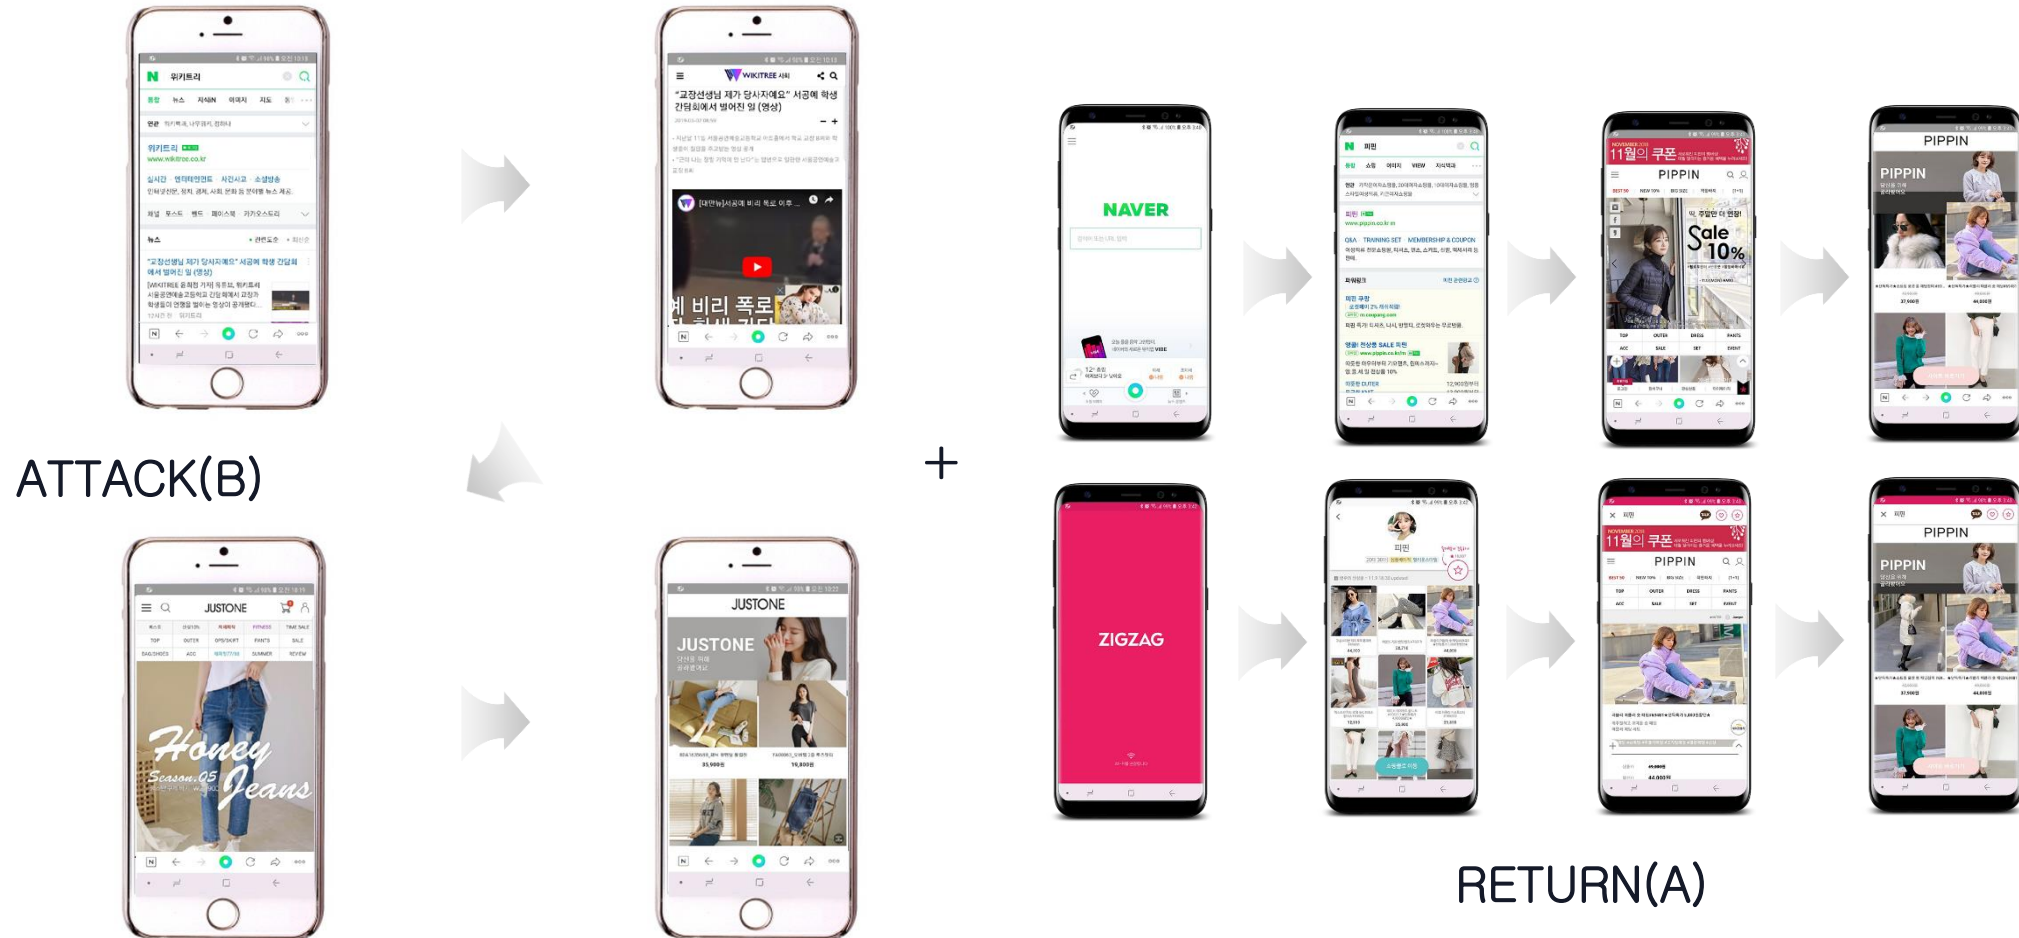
위키트리

www.wikitree.co.kr

WIKITREE

"교장선생님 제가 당사자예요" 서공예 학생 간담회에서 벌어진 일 (영상)

비리 폭로

ATTACK(B)

JUSTONE

Honey Jeans

Season.05

JUSTONE

JUSTONE

+

NAVER

피핀

11월의 쿠폰

PIPPIN

Sale 10%

PIPPIN

PIPPIN

ZIGZAG

피핀

11월의 쿠폰

PIPPIN

PIPPIN

PIPPIN

RETURN(A)